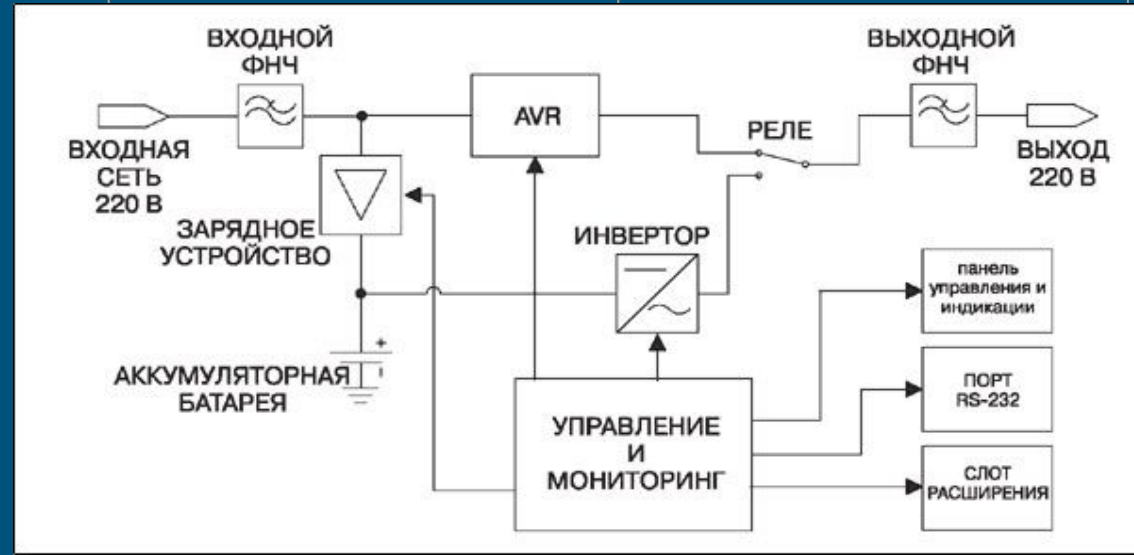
ВХОДНОЙ ФНЧ

AVR

ВЫХОДНОЙ ФНЧ

ВХОДНАЯ СЕТЬ 220 В

РЕЛЕ

ВЫХОД 220 В

ЗАРЯДНОЕ УСТРОЙСТВО

ИНВЕРТОР

панель управления и индикации

АККУМУЛЯТОРНАЯ БАТАРЕЯ

+

ПОРТ RS-232

УПРАВЛЕНИЕ И МОНИТОРИНГ

СЛОТ РАСШИРЕНИЯ